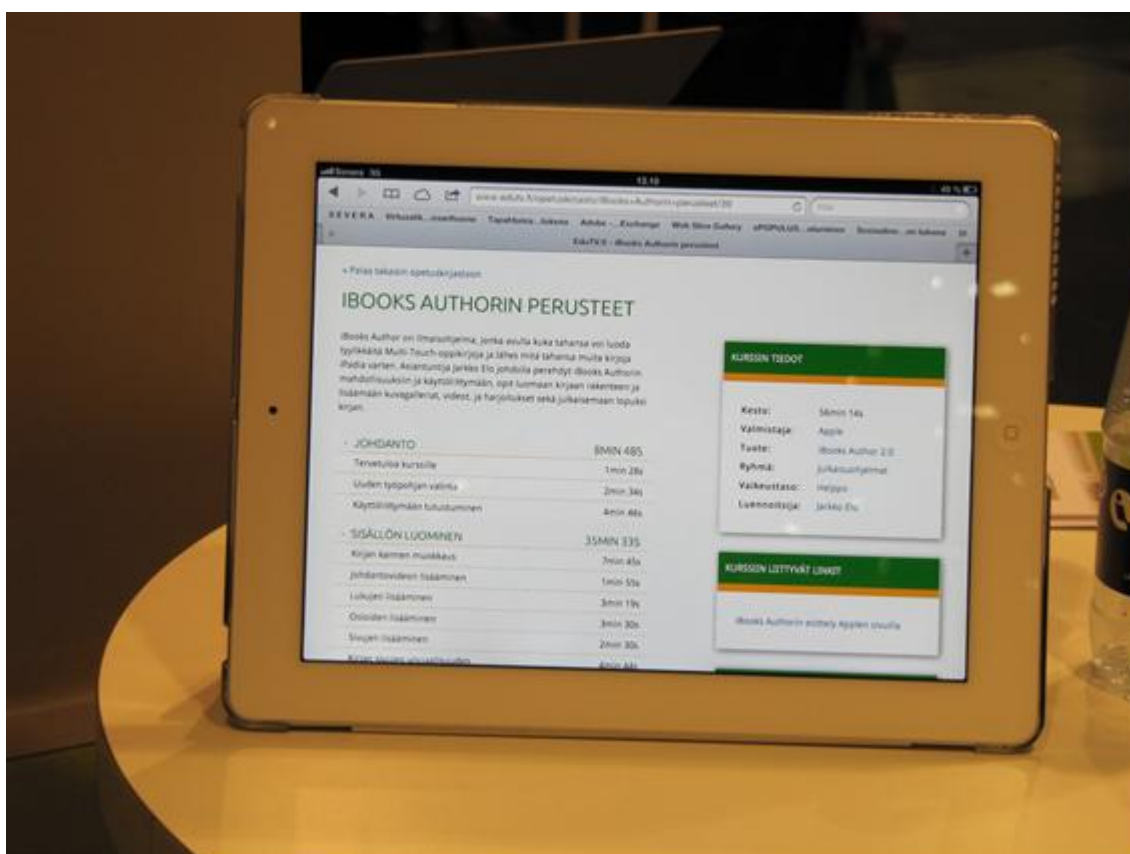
Sonera 3G
13.10
49 %

www.edufi.fi/opetuskset/iBooks+Authorin+perusteet/30

SEVERA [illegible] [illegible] Adobe - ...Exchange Web Slice Gallery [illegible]

EduTV.fi - iBooks Authorin perusteet

« Palaa takaisin opetuskirjastoon

IBOOKS AUTHORIN PERUSTEET

iBooks Author on ilmaisohjelma, jonka avulla kuka tahansa voi luoda tyylikkäitä Multi-Touch-oppikirjoja ja lähes mitä tahansa muita kirjoja iPadia varten. Asiantuntija Jarkko Elo johdolla perehdyt iBooks Authorin mahdollisuuksiin ja käyttöliittymään, opit luomaan kirjaan rakenteen ja lisäämään kuvagalleriat, videot, ja harjoitukset sekä julkaisemaan lopuksi kirjan.

| JOHDANTO | 8MIN 48S |
|---|---|
| Tervetuloa kurssille | 1min 28s |
| Uuden tyypohjan valinta | 2min 34s |
| Käyttöliittymään tutustuminen | 4min 46s |

| SISÄLLÖN LUOMINEN | 35MIN 33S |
|---|---|
| Kirjan kannen muokkaus | 7min 45s |
| Johdantovideon lisääminen | 1min 55s |
| Lukujen lisääminen | 3min 19s |
| Osioiden lisääminen | 3min 30s |
| Sivujen lisääminen | 2min 30s |
| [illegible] | 4min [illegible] |

KURSSIN TIEDOT

| Kesto: | 56min 14s |
|---|---|
| Valmistaja: | Apple |
| Tuote: | iBooks Author 2.0 |
| Ryhmä: | Julkaisuohjelmat |
| Vaikeustaso: | Helppo |
| Luennoitsija: | Jarkko Elo |

KURSSIIN LIITTYVÄT LINKIT

iBooks Authorin esittely Applen sivuilla